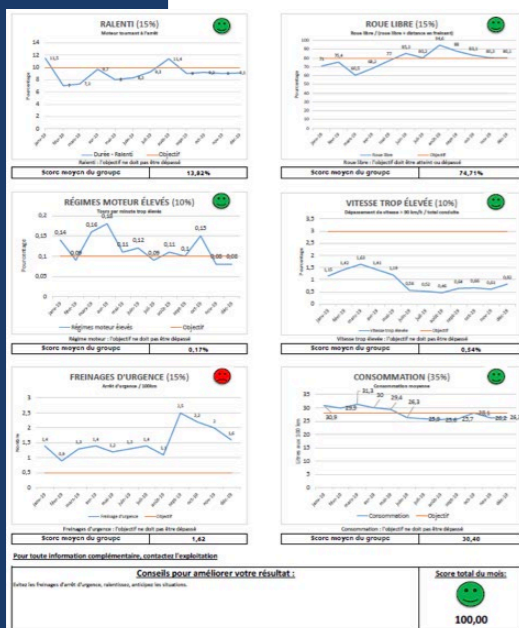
RALENTI (15%)

Moteur tournant à l'arrêt

14
12
10
8
6
4
2
0

Pourcentage

11,5
7,1
9,7
8,3
11,8
9,1

Durée - Ralenti
Objectif

Ralenti : l'objectif ne doit pas être dépassé

Score moyen du groupe 13,82%

ROUE LIBRE (15%)

Roue libre / (roue libre + distance au freinant)

Pourcentage

70,4
60,5
77
83,1
84,8
88
80,3
80,2

Roue libre
Objectif

Roue libre : l'objectif doit pas être atteint ou dépassé

Score moyen du groupe 74,71%

RÉGIMES MOTEUR ÉLEVÉS (10%)

Tours par minute trop élevés

0,2
0,15
0,1
0,05
0

Pourcentage

0,14
0,09
0,16
0,18
0,11
0,12
0,09
0,11
0,1
0,15
0,08
0,08

Régimes moteur élevés
Objectif

Régime moteur : l'objectif ne doit pas être dépassé

Score moyen du groupe 0,17%

VITESSE TROP ÉLEVÉE (10%)

Dépassement de vitesse > 30 km/h / total conduite

3,5
3
2,5
2
1,5
1
0,5
0

Pourcentage

1,15
1,45
1,65
1,43
1,19
0,56
0,52
0,46
0,58
0,65
0,61
0,82

Vitesse trop élevée
Objectif

Vitesse trop élevée : l'objectif ne doit pas être dépassé

Score moyen du groupe 0,54%

FREINAGES D'URGENCE (15%)

Arrêt d'urgence / 100km

3
2,5
2
1,5
1
0,5
0

Nombre

1,4
0,9
1,3
1,4
1,2
1,3
1,4
1,1
2,5
2,2
1,6

Freinages d'urgence
Objectif

Freinages d'urgence : l'objectif ne doit pas être dépassé

Score moyen du groupe 1,62

CONSOMMATION (35%)

Consommation moyenne

35
30
25
20
15
10
5
0

Litres aux 100 km

30,9
29,5
31,3
30
29,4
28,3
25,9
25,6
25,7
28,5
26,2
26,3

Consommation
Objectif

Consommation : l'objectif ne doit pas être dépassé

Score moyen du groupe 30,40

Pour toute information complémentaire, contactez l'exploitation

Conseils pour améliorer votre résultat :

Evitez les freinages d'arrêt d'urgence, ralentissez, anticipez les situations.

Score total du mois:

100,00